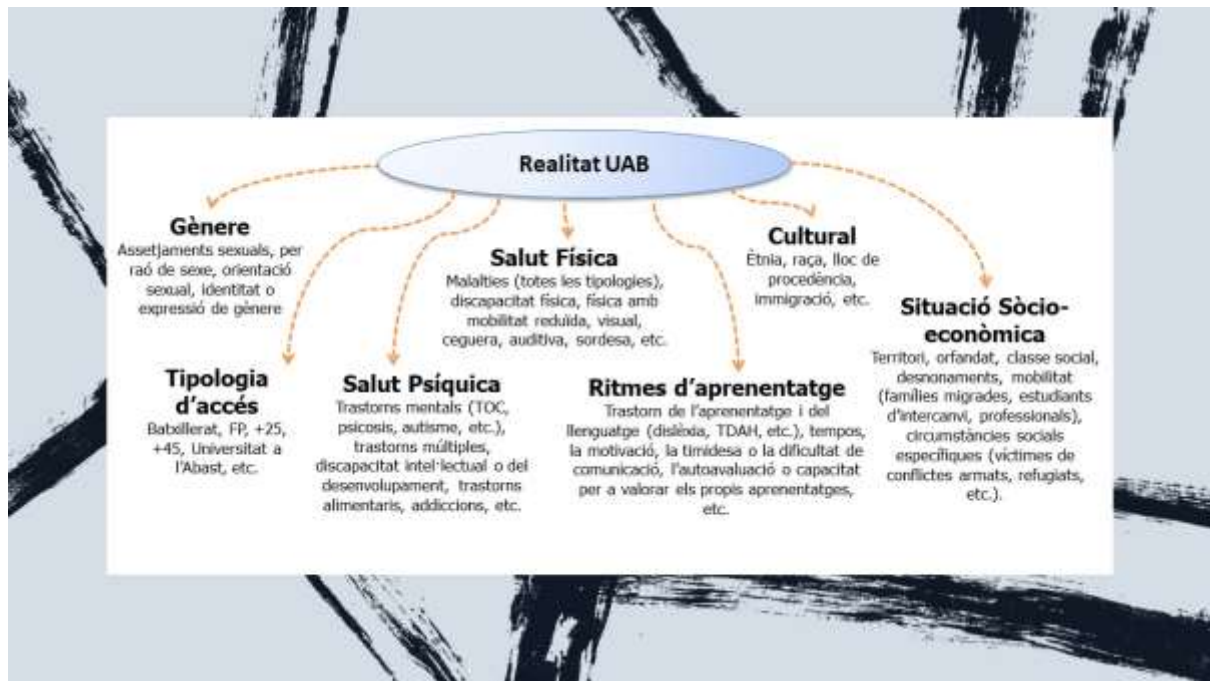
Realitat UAB

Gènere
Assetjaments sexuals, per raó de sexe, orientació sexual, identitat o expressió de gènere

Tipologia d'accés
Batxillerat, FP, +25, +45, Universitat a l'Abast, etc.

Salut Psíquica
Trastorns mentals (TOC, psicosis, autisme, etc.), trastorns múltiples, discapacitat intel·lectual o del desenvolupament, trastorns alimentaris, addiccions, etc.

Salut Física
Malalties (totes les tipologies), discapacitat física, física amb mobilitat reduïda, visual, ceguera, auditiva, sordesa, etc.

Ritmes d'aprenentatge
Trastorn de l'aprenentatge i del llenguatge (dislèxia, TDAH, etc.), tempos, la motivació, la timidesa o la dificultat de comunicació, l'autoavaluació o capacitat per a valorar els propis aprenentatges, etc.

Cultural
Ètnia, raça, lloc de procedència, immigració, etc.

Situació Sòcio-econòmica
Territori, orfandat, classe social, desnonaments, mobilitat (famílies migrades, estudiants d'intercanvi, professionals), circumstàncies socials específiques (víctimes de conflictes armats, refugiats, etc.).